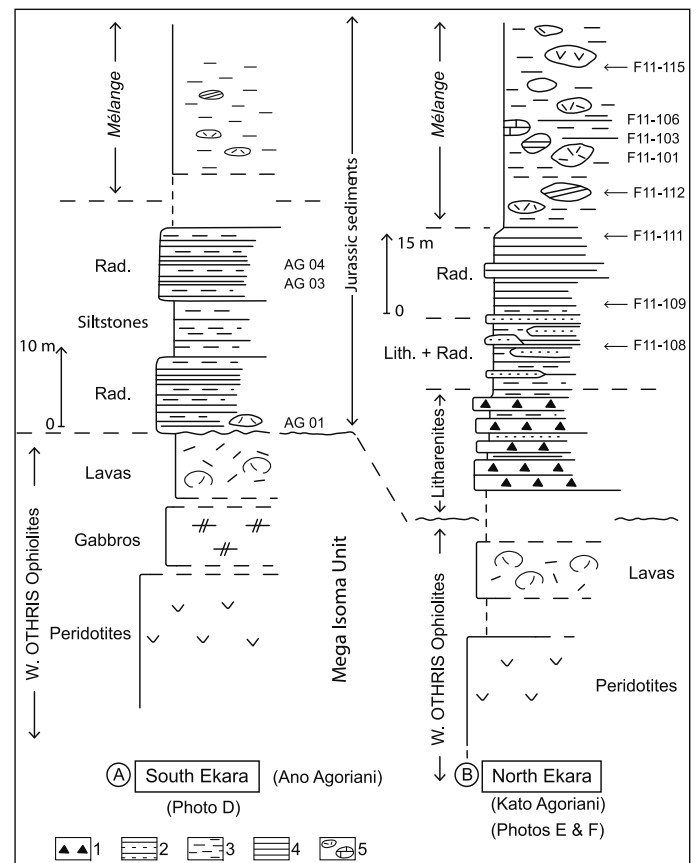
Mélange

Rad.

AG 04
AG 03

Siltstones

10 m

Rad.

0

AG 01

Jurassic sediments

Lavas

Gabbros

Peridotites

W. OTHRIS Ophiolites

Mega Isoma Unit

Mélange

F11-115

F11-106
F11-103
F11-101

F11-112

15 m

F11-111

Rad.

0

F11-109

Lith. + Rad.

F11-108

Litharenites

W. OTHRIS Ophiolites

Lavas

Peridotites

(A) South Ekara (Ano Agoriani)
(Photo D)

(B) North Ekara
(Kato Agoriani)
(Photos E & F)

1 2 3 4 5